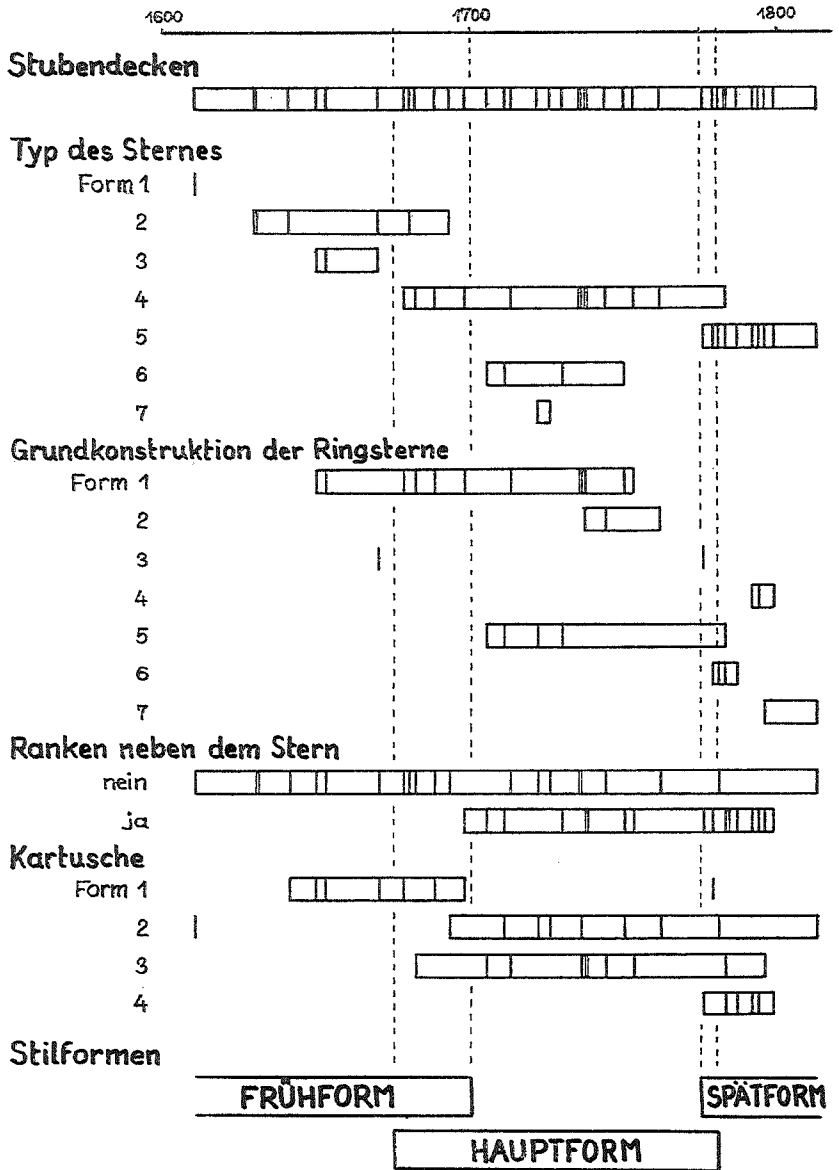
1600
1700
1800

Stubendecken

Typ des Sternes
Form 1
2
3
4
5
6
7

Grundkonstruktion der Ringsterne
Form 1
2
3
4
5
6
7

Ranken neben dem Stern
nein
ja

Kartusche
Form 1
2
3
4

Stilformen
FRÜHFORM
SPÄTFORM
HAUPTFORM